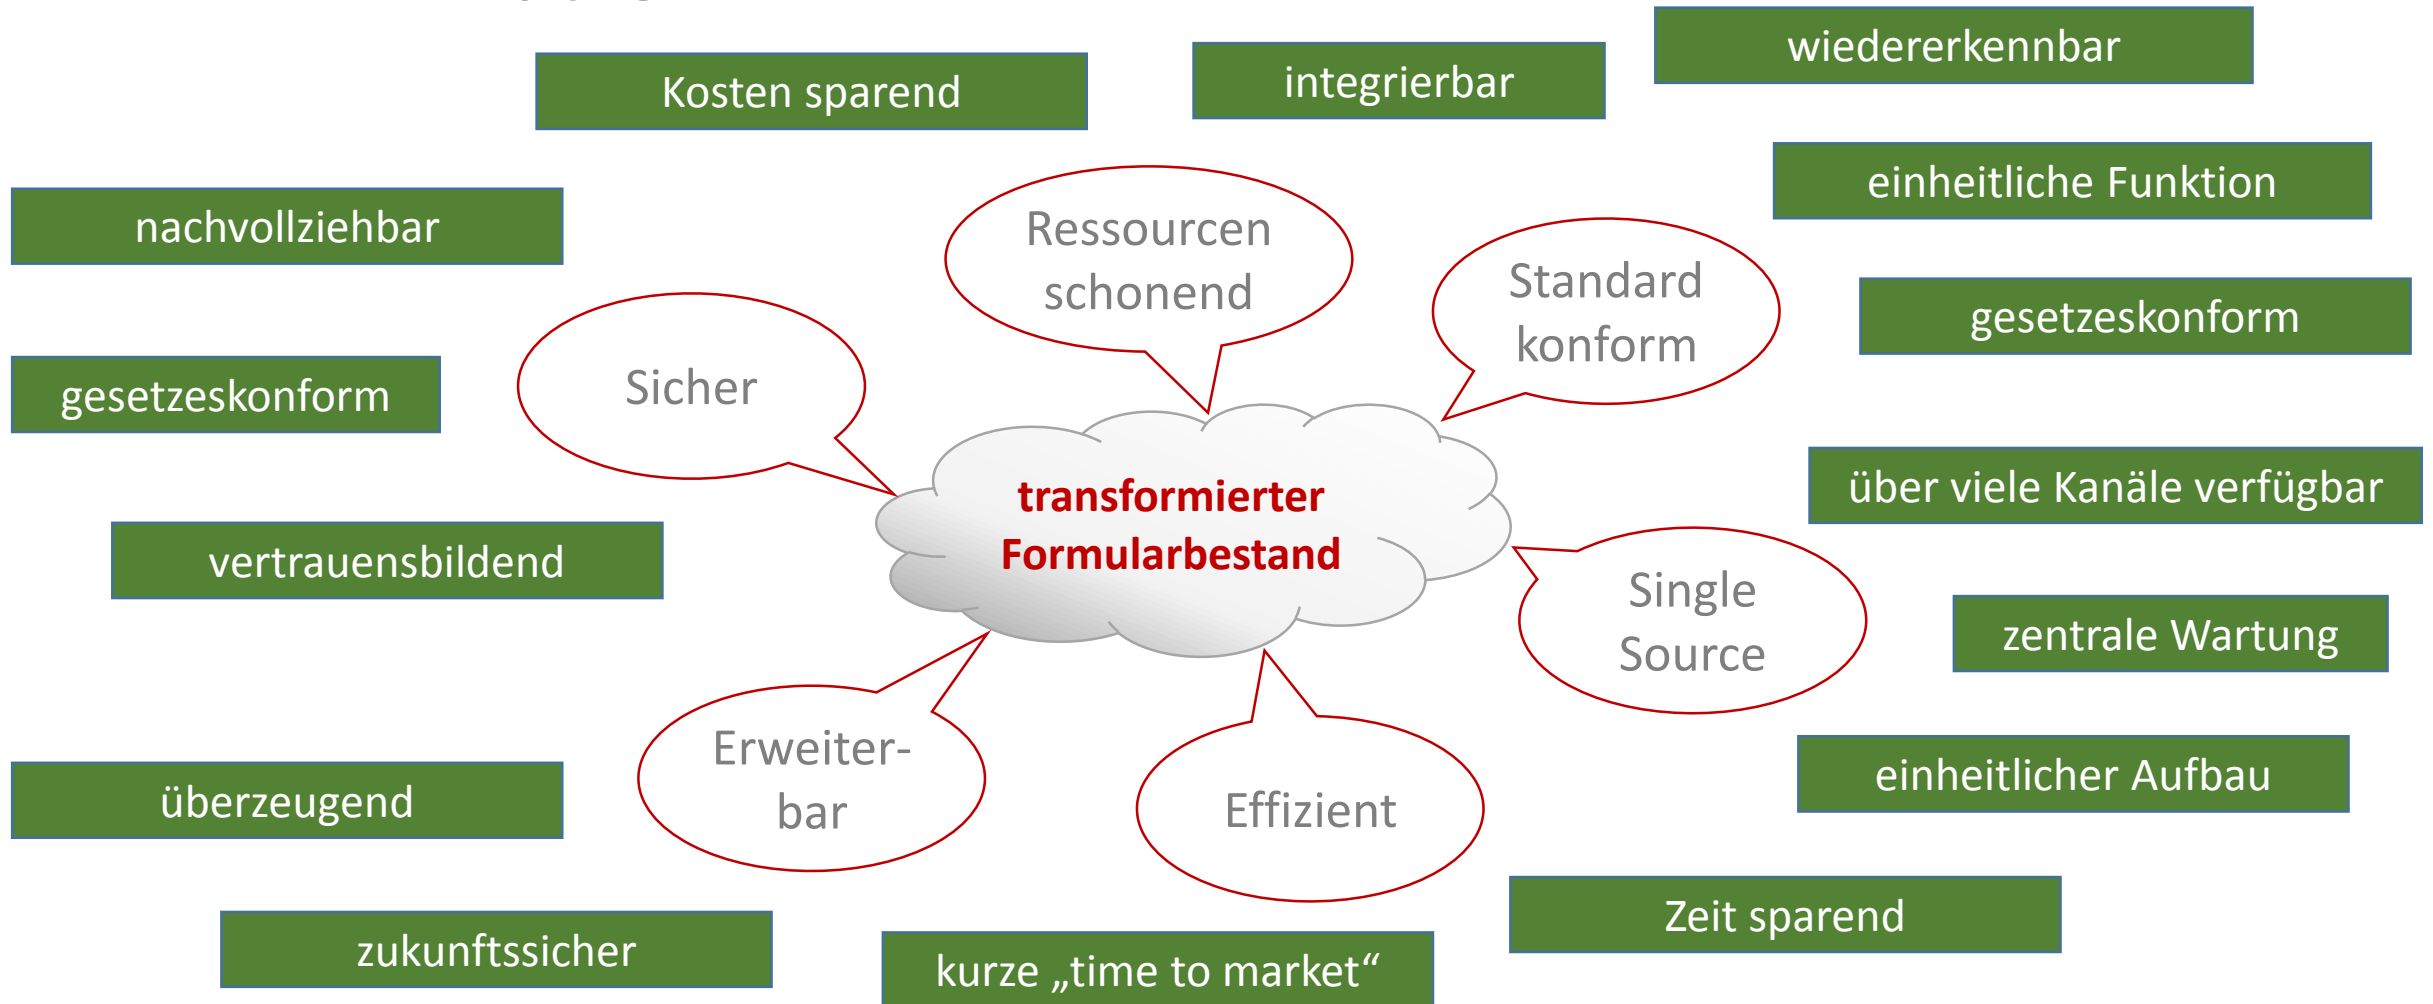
Kosten sparend

integrierbar

wiedererkennbar

einheitliche Funktion

nachvollziehbar

Ressourcen schonend

Standard konform

gesetzeskonform

Sicher

gesetzeskonform

transformierter Formularbestand

über viele Kanäle verfügbar

vertrauensbildend

Single Source

zentrale Wartung

Erweiterbar

Effizient

einheitlicher Aufbau

überzeugend

Zeit sparend

zukunftssicher

kurze „time to market“